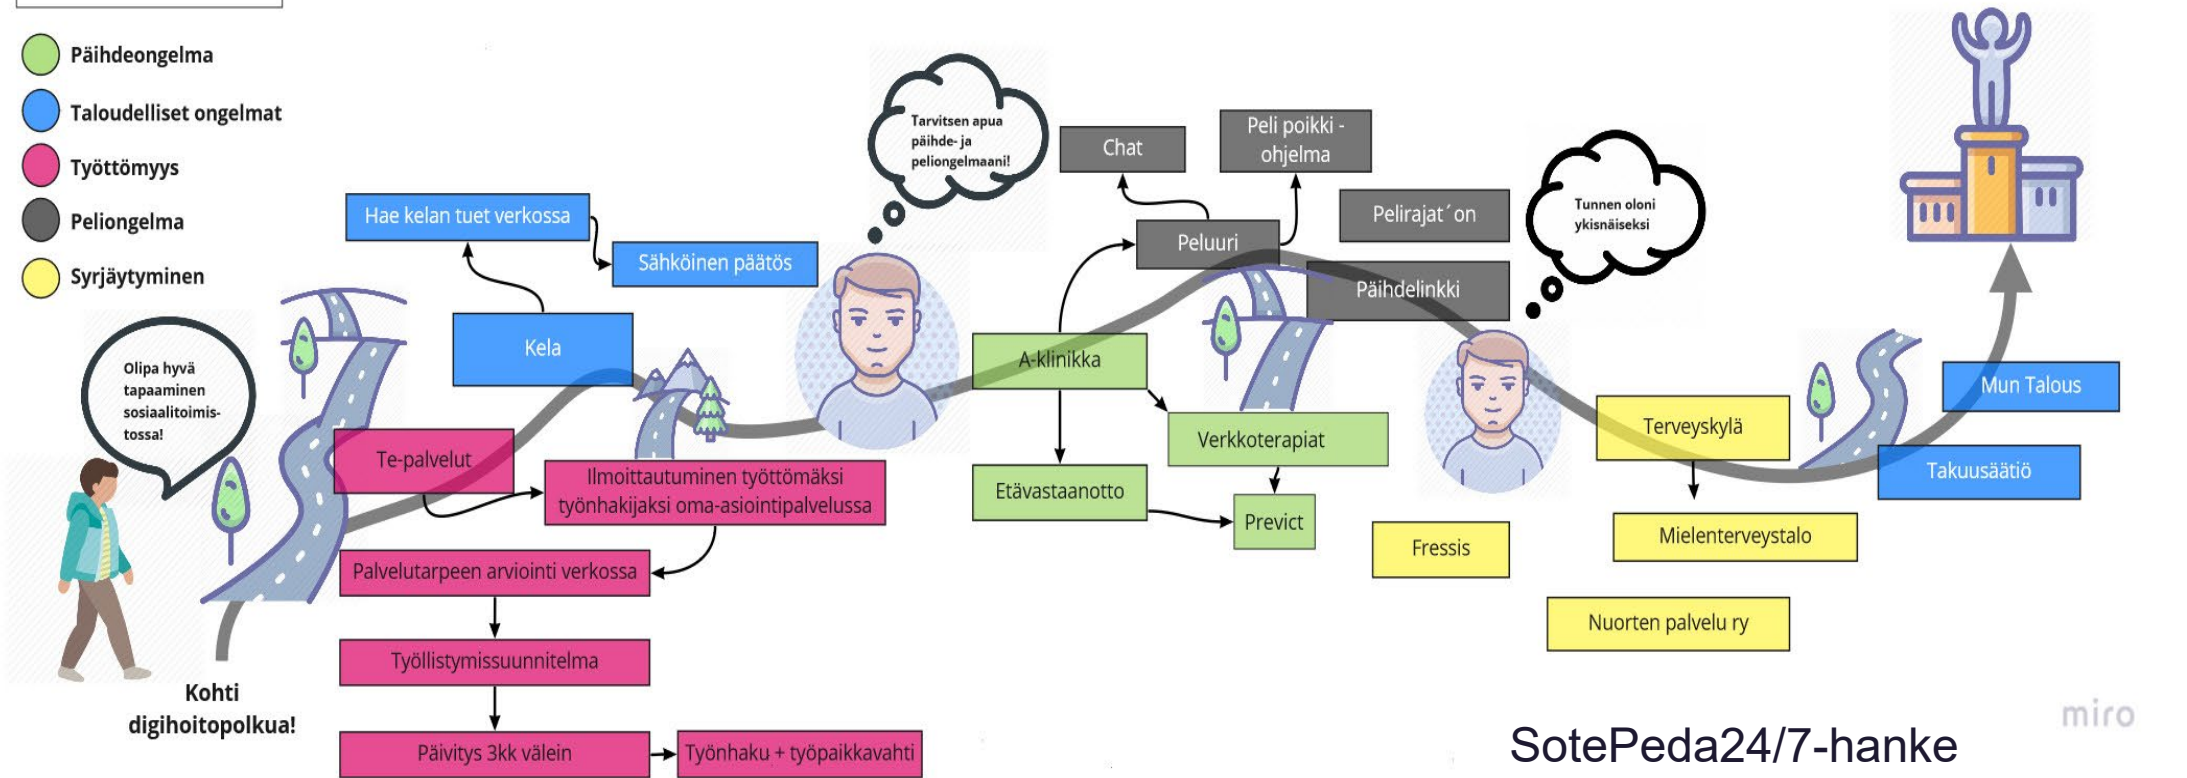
Päihdeongelma
Taloudelliset ongelmat
Työttömyys
Peliongelma
Syrjäytyminen

Olipa hyvä tapaaminen sosiaalitoimistossa!

Kohti digihoitopolkua!

Hae kelan tuet verkossa
Sähköinen päätös
Kela
Te-palvelut
Ilmoittautuminen työttömäksi työnhakijaksi oma-asiointipalvelussa
Palvelutarpeen arviointi verkossa
Työllistymissuunnitelma
Päivitys 3kk välein
Työnhaku + työpaikkavahti

Tarvitsen apua päihde- ja peliongelmaani!

Chat
Peli poikki -ohjelma
Peluuri
Pelirajat´on
Päihdelinkki
A-klinikka
Verkkoterapiat
Etävastaanotto
Previct

Tunnen oloni ykisnäiseksi

Fressis
Terveyskylä
Mielenterveystalo
Nuorten palvelu ry
Mun Talous
Takuusäätiö

miro
SotePeda24/7-hanke